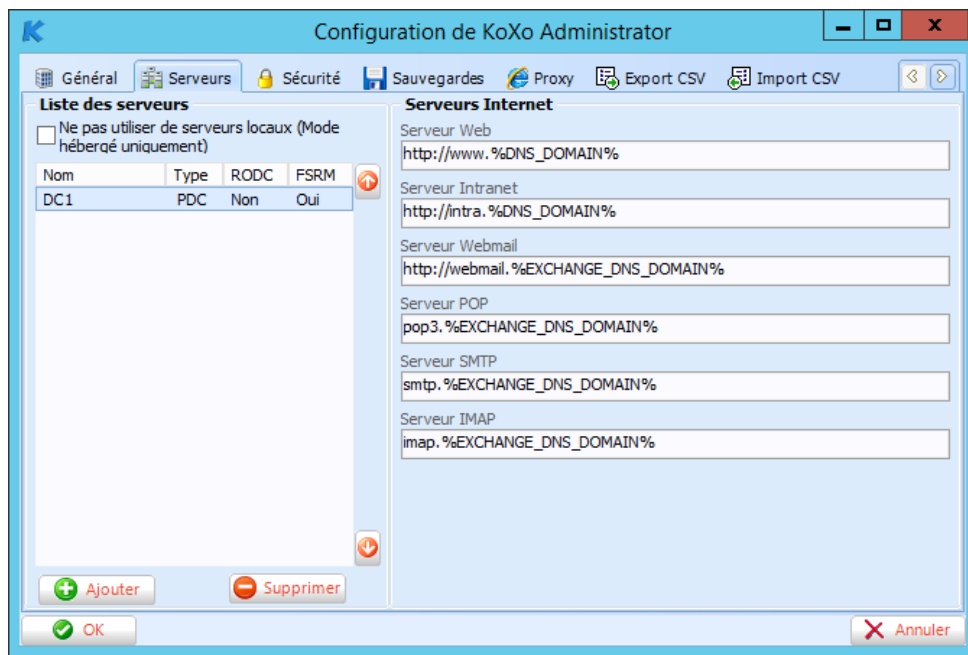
Configuration de KoXo Administrator

Général | Serveurs | Sécurité | Sauvegardes | Proxy | Export CSV | Import CSV

Liste des serveurs

Ne pas utiliser de serveurs locaux (Mode hébergé uniquement)

| Nom | Type | RODC | FSRM |
|---|---|---|---|
| DC1 | PDC | Non | Oui |

Ajouter

Supprimer

Serveurs Internet

Serveur Web
http://www.%DNS_DOMAIN%

Serveur Intranet
http://intra.%DNS_DOMAIN%

Serveur Webmail
http://webmail.%EXCHANGE_DNS_DOMAIN%

Serveur POP
pop3.%EXCHANGE_DNS_DOMAIN%

Serveur SMTP
smtp.%EXCHANGE_DNS_DOMAIN%

Serveur IMAP
imap.%EXCHANGE_DNS_DOMAIN%

OK

Annuler